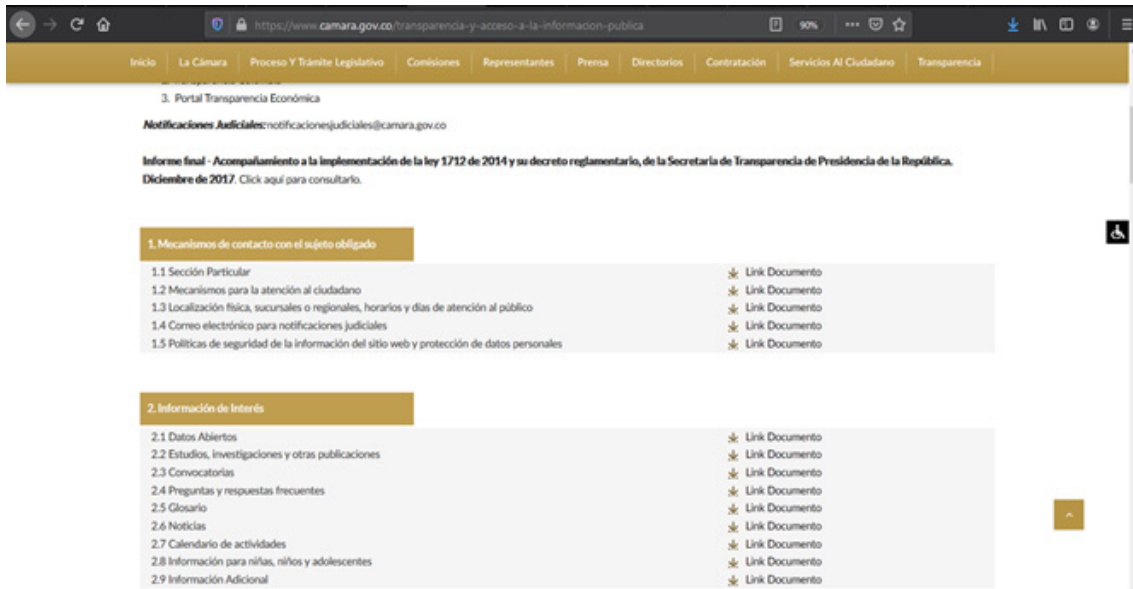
https://www.camara.gov.co/transparencia-y-acceso-a-la-informacion-publica

90%

Inicio | La Cámara | Proceso Y Trámite Legislativo | Comisiones | Representantes | Prensa | Directorios | Contratación | Servicios Al Ciudadano | Transparencia

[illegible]
3. Portal Transparencia Económica

**Notificaciones Judiciales:** notificacionesjudiciales@camara.gov.co

**Informe final - Acompañamiento a la implementación de la ley 1712 de 2014 y su decreto reglamentario, de la Secretaria de Transparencia de Presidencia de la República. Diciembre de 2017**. Click aquí para consultarlo.

1. Mecanismos de contacto con el sujeto obligado

| | |
|---|---|
| 1.1 Sección Particular | Link Documento |
| 1.2 Mecanismos para la atención al ciudadano | Link Documento |
| 1.3 Localización física, sucursales o regionales, horarios y días de atención al público | Link Documento |
| 1.4 Correo electrónico para notificaciones judiciales | Link Documento |
| 1.5 Políticas de seguridad de la información del sitio web y protección de datos personales | Link Documento |

2. Información de Interés

| | |
|---|---|
| 2.1 Datos Abiertos | Link Documento |
| 2.2 Estudios, investigaciones y otras publicaciones | Link Documento |
| 2.3 Convocatorias | Link Documento |
| 2.4 Preguntas y respuestas frecuentes | Link Documento |
| 2.5 Glosario | Link Documento |
| 2.6 Noticias | Link Documento |
| 2.7 Calendario de actividades | Link Documento |
| 2.8 Información para niñas, niños y adolescentes | Link Documento |
| 2.9 Información Adicional | Link Documento |